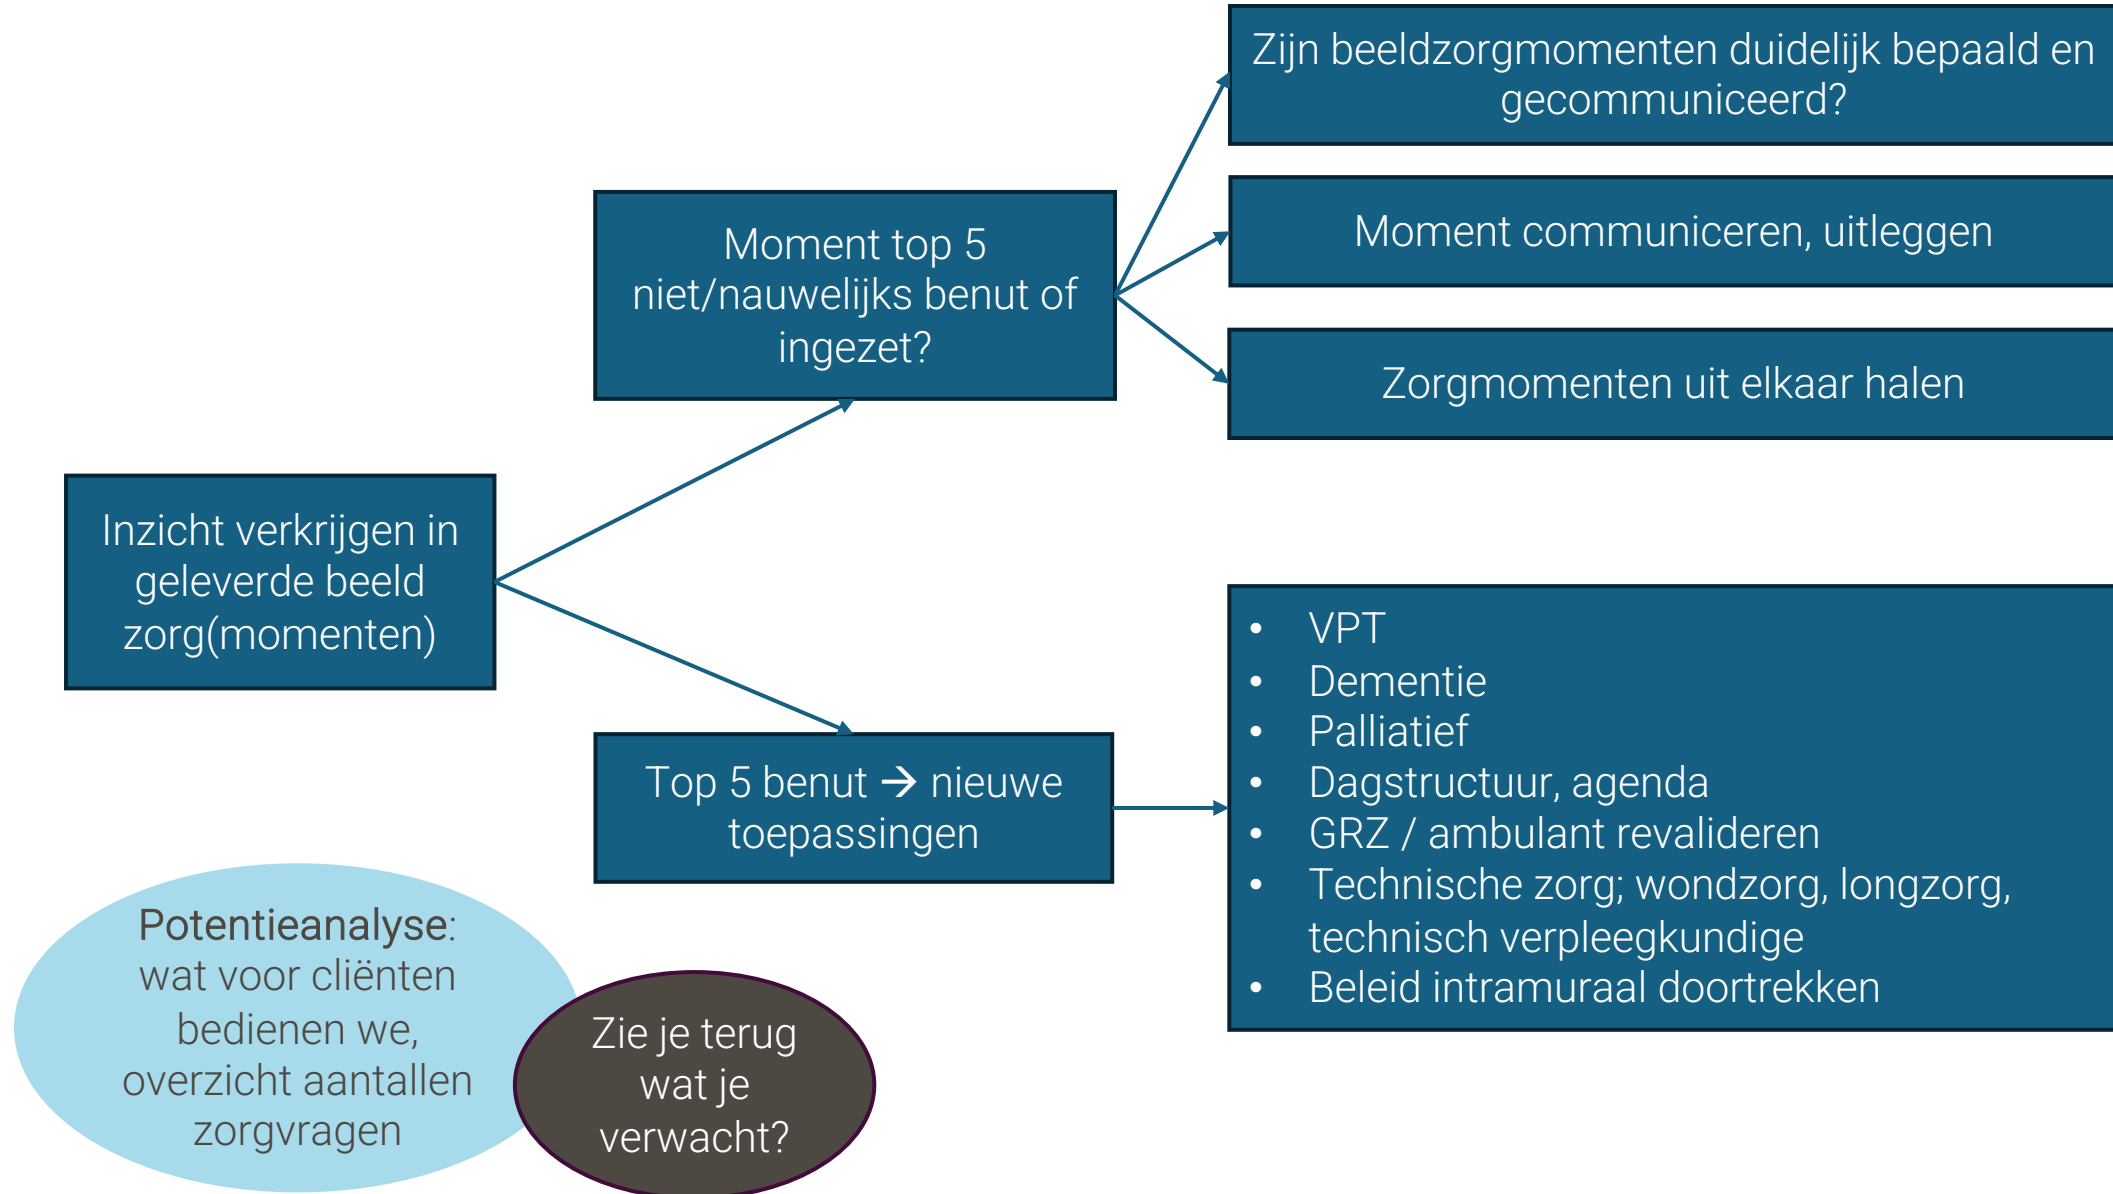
Inzicht verkrijgen in geleverde beeld zorg(momenten)

Moment top 5 niet/nauwelijks benut of ingezet?

Zijn beeldzorgmomenten duidelijk bepaald en gecommuniceerd?

Moment communiceren, uitleggen

Zorgmomenten uit elkaar halen

Top 5 benut → nieuwe toepassingen

- VPT
- Dementie
- Palliatief
- Dagstructuur, agenda
- GRZ / ambulant revalideren
- Technische zorg; wondzorg, longzorg, technisch verpleegkundige
- Beleid intramuraal doortrekken

Potentieanalyse: wat voor cliënten bedienen we, overzicht aantallen zorgvragen

Zie je terug wat je verwacht?